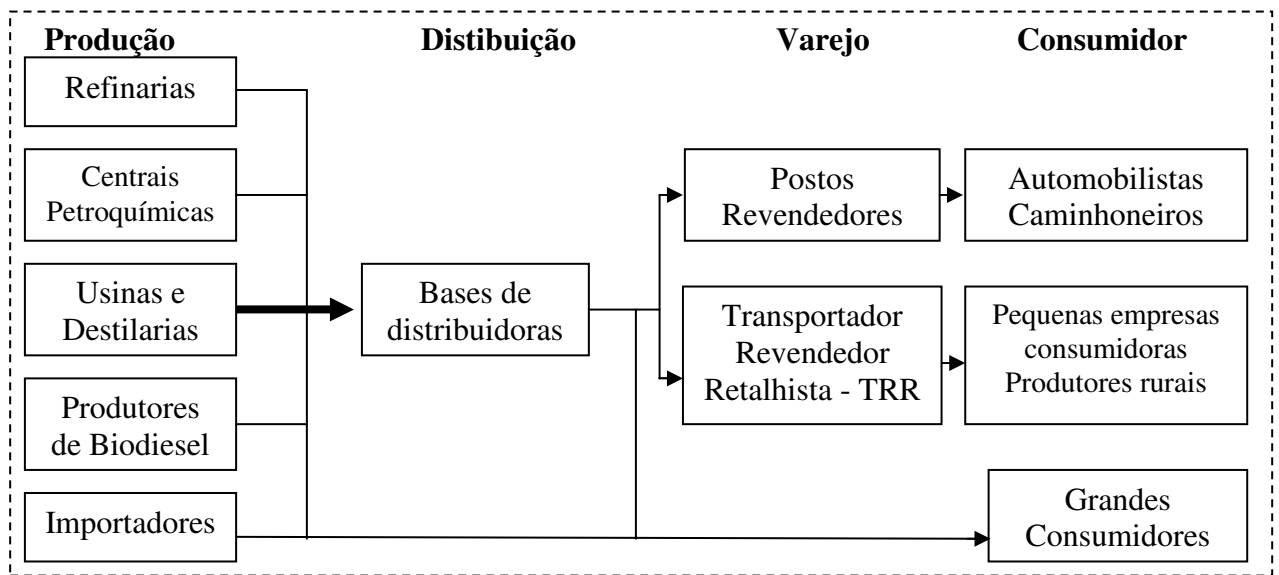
Produção

Distibuição

Varejo

Consumidor

Refinarias

Centrais Petroquímicas

Usinas e Destilarias

Produtores de Biodiesel

Importadores

Bases de distribuidoras

Postos Revendedores

Transportador Revendedor Retalhista - TRR

Automobilistas Caminhoneiros

Pequenas empresas consumidoras Produtores rurais

Grandes Consumidores